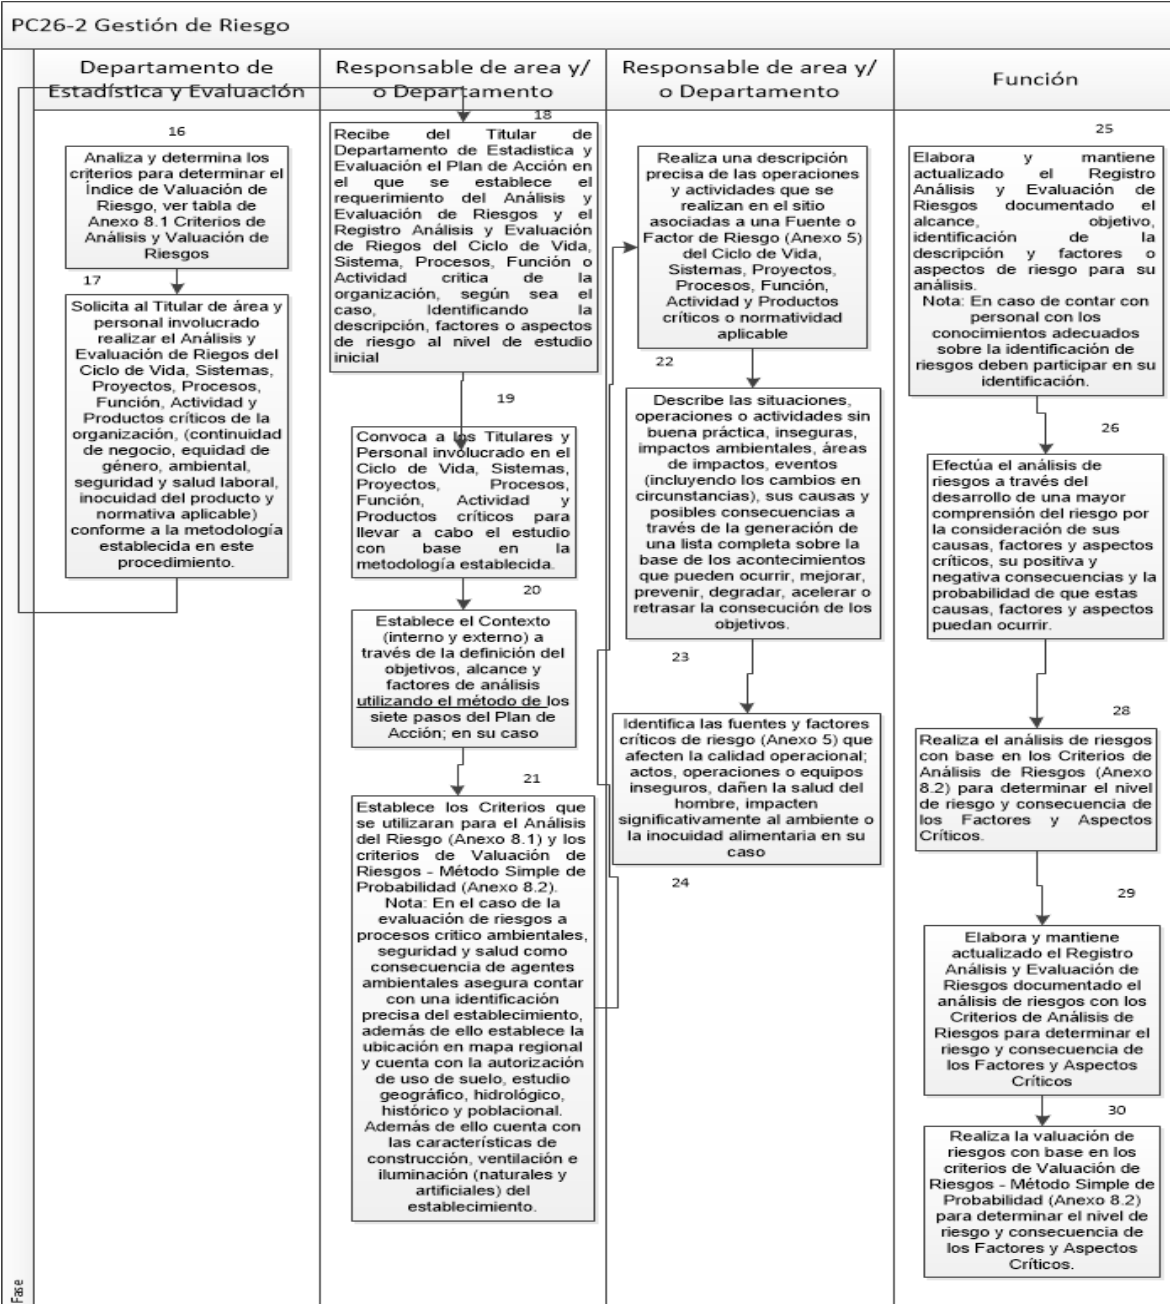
PC26-2 Gestión de Riesgo

Departamento de Estadística y Evaluación

Responsable de area y/ o Departamento

Responsable de area y/ o Departamento

Función

16

Analiza y determina los criterios para determinar el Índice de Valuación de Riesgo, ver tabla de Anexo 8.1 Criterios de Análisis y Valuación de Riesgos

17

Solicita al Titular de área y personal involucrado realizar el Análisis y Evaluación de Riegos del Ciclo de Vida, Sistemas, Proyectos, Procesos, Función, Actividad y Productos críticos de la organización, (continuidad de negocio, equidad de género, ambiental, seguridad y salud laboral, inocuidad del producto y normativa aplicable) conforme a la metodología establecida en este procedimiento.

18

Recibe del Titular de Departamento de Estadistica y Evaluación el Plan de Acción en el que se establece el requerimiento del Análisis y Evaluación de Riesgos y el Registro Análisis y Evaluación de Riegos del Ciclo de Vida, Sistema, Procesos, Función o Actividad critica de la organización, según sea el caso, Identificando la descripción, factores o aspectos de riesgo al nivel de estudio inicial

19

Convoca a los Titulares y Personal involucrado en el Ciclo de Vida, Sistemas, Proyectos, Procesos, Función, Actividad y Productos críticos para llevar a cabo el estudio con base en la metodología establecida.

20

Establece el Contexto (interno y externo) a través de la definición del objetivos, alcance y factores de análisis utilizando el método de los siete pasos del Plan de Acción; en su caso

21

Establece los Criterios que se utilizaran para el Análisis del Riesgo (Anexo 8.1) y los criterios de Valuación de Riesgos - Método Simple de Probabilidad (Anexo 8.2). Nota: En el caso de la evaluación de riesgos a procesos critico ambientales, seguridad y salud como consecuencia de agentes ambientales asegura contar con una identificación precisa del establecimiento, además de ello establece la ubicación en mapa regional y cuenta con la autorización de uso de suelo, estudio geográfico, hidrológico, histórico y poblacional. Además de ello cuenta con las características de construcción, ventilación e iluminación (naturales y artificiales) del establecimiento.

Realiza una descripción precisa de las operaciones y actividades que se realizan en el sitio asociadas a una Fuente o Factor de Riesgo (Anexo 5) del Ciclo de Vida, Sistemas, Proyectos, Procesos, Función, Actividad y Productos críticos o normatividad aplicable

22

Describe las situaciones, operaciones o actividades sin buena práctica, inseguras, impactos ambientales, áreas de impactos, eventos (incluyendo los cambios en circunstancias), sus causas y posibles consecuencias a través de la generación de una lista completa sobre la base de los acontecimientos que pueden ocurrir, mejorar, prevenir, degradar, acelerar o retrasar la consecución de los objetivos.

23

Identifica las fuentes y factores críticos de riesgo (Anexo 5) que afecten la calidad operacional; actos, operaciones o equipos inseguros, dañen la salud del hombre, impacten significativamente al ambiente o la inocuidad alimentaria en su caso

24

25

Elabora y mantiene actualizado el Registro Análisis y Evaluación de Riesgos documentado el alcance, objetivo, identificación de la descripción y factores o aspectos de riesgo para su análisis. Nota: En caso de contar con personal con los conocimientos adecuados sobre la identificación de riesgos deben participar en su identificación.

26

Efectúa el análisis de riesgos a través del desarrollo de una mayor comprensión del riesgo por la consideración de sus causas, factores y aspectos críticos, su positiva y negativa consecuencias y la probabilidad de que estas causas, factores y aspectos puedan ocurrir.

28

Realiza el análisis de riesgos con base en los Criterios de Análisis de Riesgos (Anexo 8.2) para determinar el nivel de riesgo y consecuencia de los Factores y Aspectos Críticos.

29

Elabora y mantiene actualizado el Registro Análisis y Evaluación de Riesgos documentado el análisis de riesgos con los Criterios de Análisis de Riesgos para determinar el riesgo y consecuencia de los Factores y Aspectos Críticos

30

Realiza la valuación de riesgos con base en los criterios de Valuación de Riesgos - Método Simple de Probabilidad (Anexo 8.2) para determinar el nivel de riesgo y consecuencia de los Factores y Aspectos Críticos.

Fase